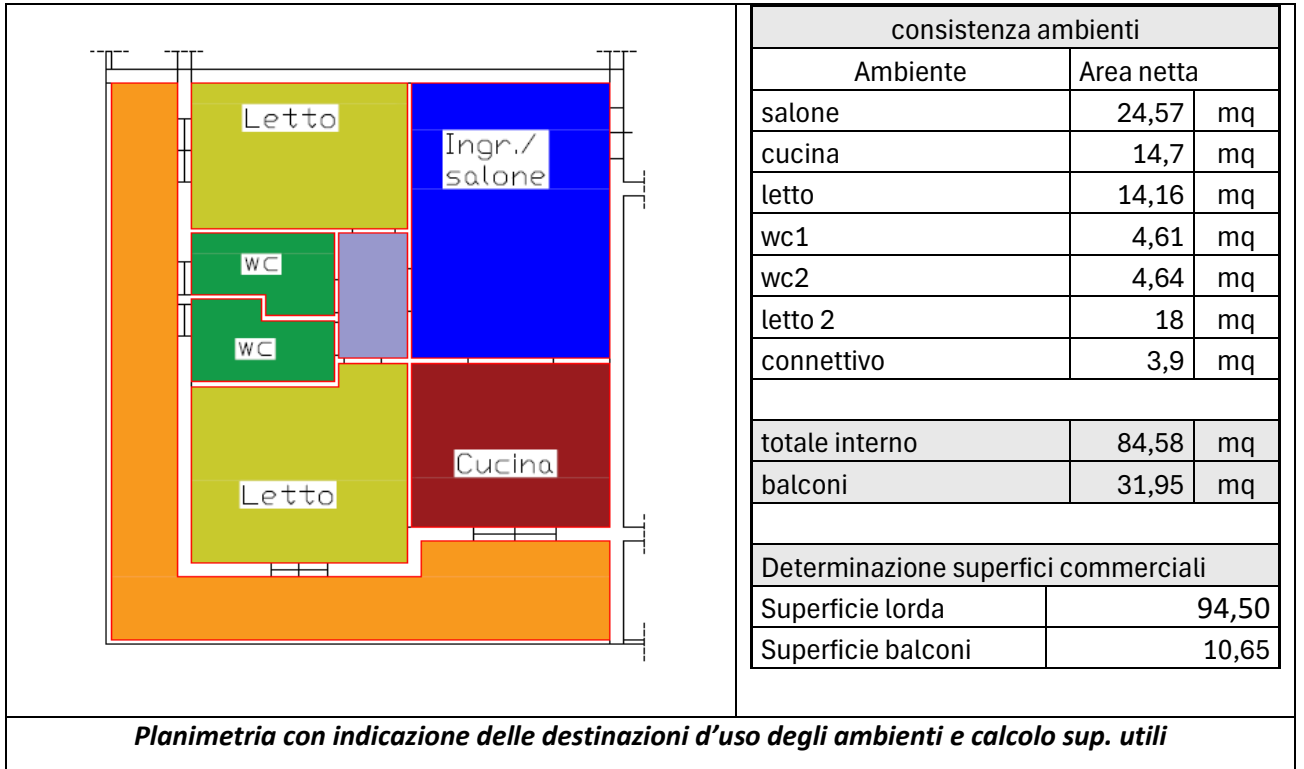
Letto

Ingr./
salone

WC

WC

Cucina

Letto

| consistenza ambienti | | |
|---|---|---|
| Ambiente | Area netta | |
| salone | 24,57 | mq |
| cucina | 14,7 | mq |
| letto | 14,16 | mq |
| wc1 | 4,61 | mq |
| wc2 | 4,64 | mq |
| letto 2 | 18 | mq |
| connettivo | 3,9 | mq |
| | | |
| totale interno | 84,58 | mq |
| balconi | 31,95 | mq |
| | | |
| Determinazione superfici commerciali | | |
| Superficie lorda | 94,50 | |
| Superficie balconi | 10,65 | |

Planimetria con indicazione delle destinazioni d'uso degli ambienti e calcolo sup. utili